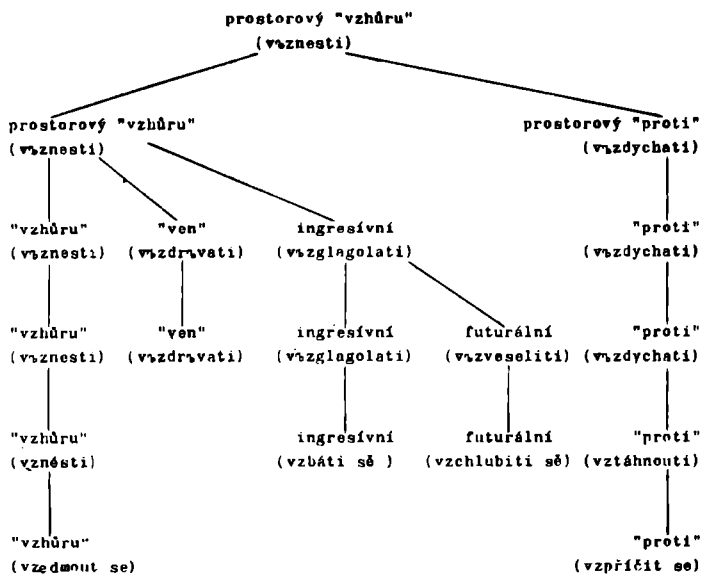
prostorový "vzhůru"
(vъznesti)

prostorový "vzhůru"
(vъznesti)

prostorový "proti"
(vъzdychati)

"vzhůru"
(vъznesti)

"ven"
(vъzdrъvati)

ingresívní
(vъzglagolati)

"proti"
(vъzdychati)

"vzhůru"
(vъznesti)

"ven"
(vъzdrъvati)

ingresívní
(vъzglagolati)

futurální
(vъzveseliti)

"proti"
(vъzdychati)

"vzhůru"
(vznésti)

ingresívní
(vzbáti sě )

futurální
(vzchlubiti sě)

"proti"
(vztáhnouti)

"vzhůru"
(vzedmout se)

"proti"
(vzpříčit se)